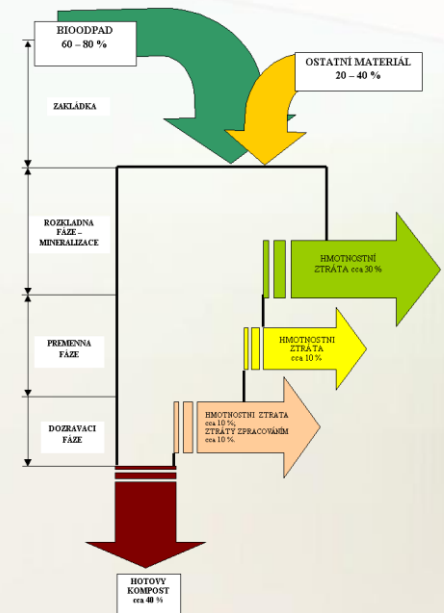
BIOODPAD
60 – 80 %

OSTATNÍ MATERIÁL
20 – 40 %

ZAKLÁDKA

ROZKLADNA FÁZE – MINERALIZACE

HMOTNOSTNÍ ZTRÁTA cca 30 %

PREMENNA FÁZE

HMOTNOSTNÍ ZTRÁTA cca 10 %

DOZRAVACI FÁZE

HMOTNOSTNÍ ZTRÁTA cca 10 %;
ZTRÁTY ZPRACOVÁNÍM cca 10 %.

HOTOVÝ KOMPOST cca 40 %